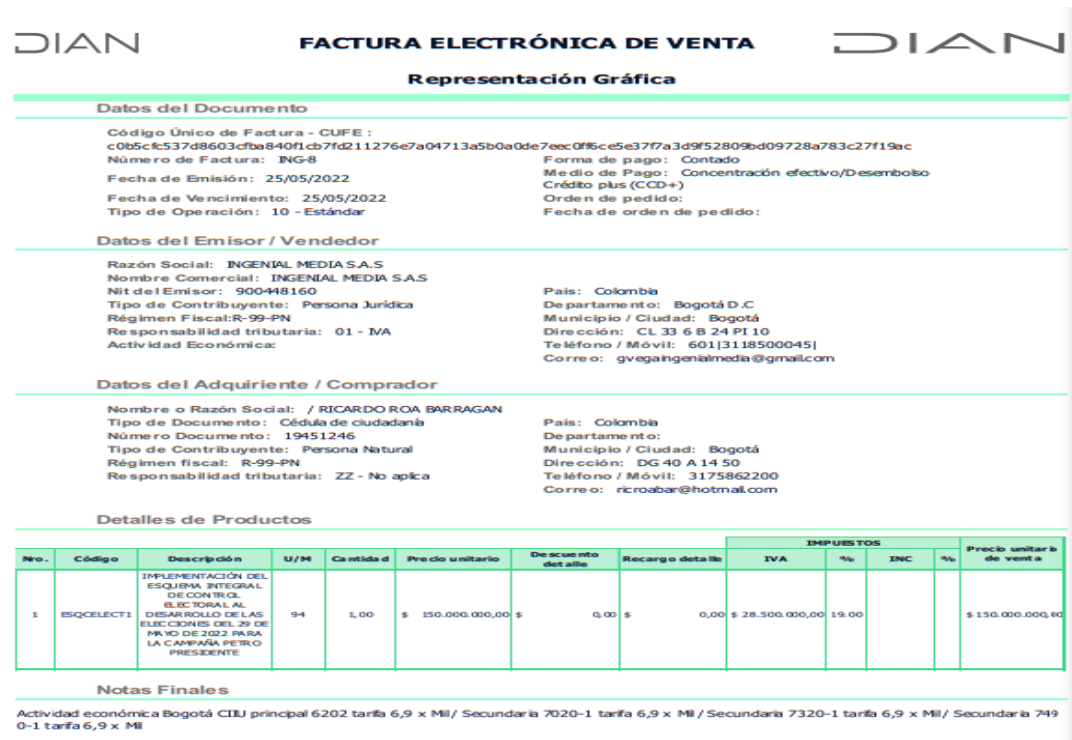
DIAN

FACTURA ELECTRÓNICA DE VENTA

DIAN

Representación Gráfica

Datos del Documento

Código Único de Factura - CUFE :
c0b5cfc537d8603cfba840f1cb7fd211276e7a04713a5b0a0de7eec0ff6ce5e37f7a3d9f52809bd09728a783c27f19ac

Número de Factura: ING-8
Fecha de Emisión: 25/05/2022
Fecha de Vencimiento: 25/05/2022
Tipo de Operación: 10 - Estándar

Forma de pago: Contado
Medio de Pago: Concentración efectivo/Desembolso Crédito plus (CCD+)
Orden de pedido:
Fecha de orden de pedido:

Datos del Emisor / Vendedor

Razón Social: INGENIAL MEDIA S.A.S
Nombre Comercial: INGENIAL MEDIA S.A.S
Nit del Emisor: 900448160
Tipo de Contribuyente: Persona Jurídica
Régimen Fiscal:R-99-PN
Responsabilidad tributaria: 01 - IVA
Actividad Económica:

Pais: Colombia
Departamento: Bogotá D.C
Municipio / Ciudad: Bogotá
Dirección: CL 33 6 B 24 PI 10
Teléfono / Móvil: 601|3118500045|
Correo: gvegaingenialmedia@gmail.com

Datos del Adquiriente / Comprador

Nombre o Razón Social: / RICARDO ROA BARRAGAN
Tipo de Documento: Cédula de ciudadanía
Número Documento: 19451246
Tipo de Contribuyente: Persona Natural
Régimen fiscal: R-99-PN
Responsabilidad tributaria: ZZ - No aplica

Pais: Colombia
Departamento:
Municipio / Ciudad: Bogotá
Dirección: DG 40 A 14 50
Teléfono / Móvil: 3175862200
Correo: ricroabar@hotmail.com

Detalles de Productos

| Nro. | Código | Descripción | U/M | Cantidad | Precio unitario | Descuento detalle | Recargo detalle | IMPUESTOS IVA | % | INC | % | Precio unitario de venta |
|---|---|---|---|---|---|---|---|---|---|---|---|---|
| 1 | ESQCELECT1 | IMPLEMENTACIÓN DEL ESQUEMA INTEGRAL DE CONTROL ELECTORAL AL DESARROLLO DE LAS ELECCIONES DEL 29 DE MAYO DE 2022 PARA LA CAMPAÑA PETRO PRESIDENTE | 94 | 1,00 | $ 150.000.000,00 | $ 0,00 | $ 0,00 | $ 28.500.000,00 | 19.00 | | | $ 150.000.000,00 |

Notas Finales

Actividad económica Bogotá CIIU principal 6202 tarifa 6,9 x Mil / Secundaria 7020-1 tarifa 6,9 x Mil / Secundaria 7320-1 tarifa 6,9 x Mil / Secundaria 7490-1 tarifa 6,9 x Mil